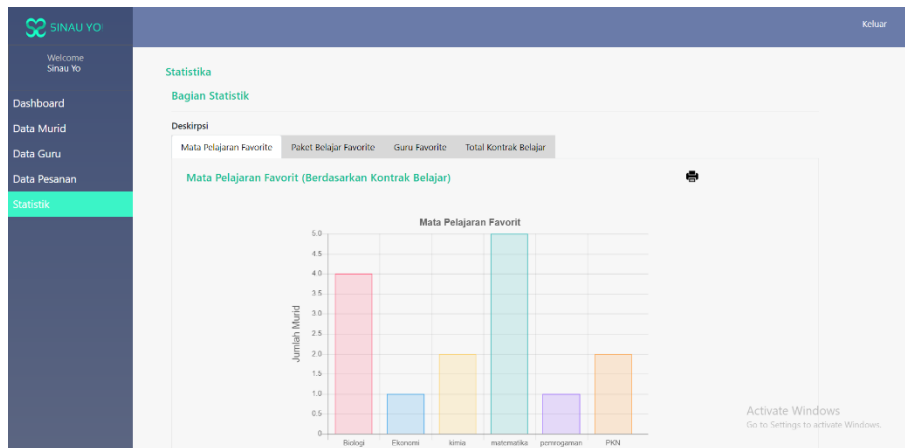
SINAU YO

Keluar

Welcome
Sinau Yo

Dashboard
Data Murid
Data Guru
Data Pesanan
Statistik

Statistika

Bagian Statistik

Deskirpsi

Mata Pelajaran Favorite | Paket Belajar Favorite | Guru Favorite | Total Kontrak Belajar

Mata Pelajaran Favorit (Berdasarkan Kontrak Belajar)

Mata Pelajaran Favorit

Jumlah Murid

5.0
4.5
4.0
3.5
3.0
2.5
2.0
1.5
1.0
0.5
0

Biologi
Ekonomi
kimia
matematika
pemrogaman
PKN

Activate Windows
Go to Settings to activate Windows.